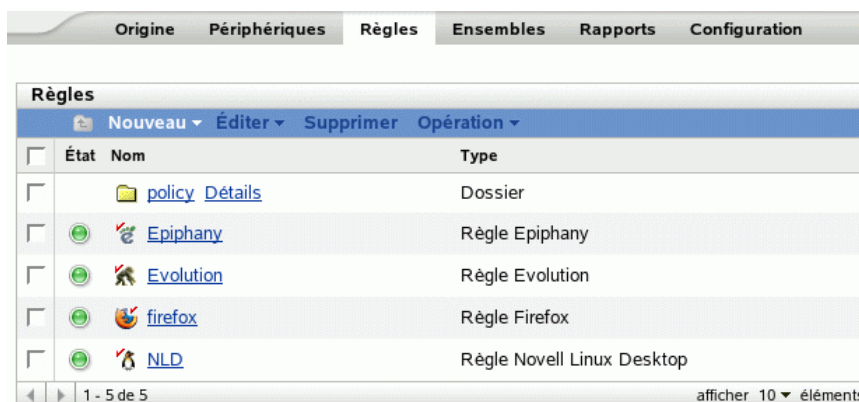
Origine Périphériques Règles Ensembles Rapports Configuration

Règles

Nouveau ▾ Éditer ▾ Supprimer Opération ▾

| | État | Nom | Type |
|---|---|---|---|
| | | policy Détails | Dossier |
| | | Epiphany | Règle Epiphany |
| | | Evolution | Règle Evolution |
| | | firefox | Règle Firefox |
| | | NLD | Règle Novell Linux Desktop |

1 - 5 de 5

afficher 10 ▾ éléments